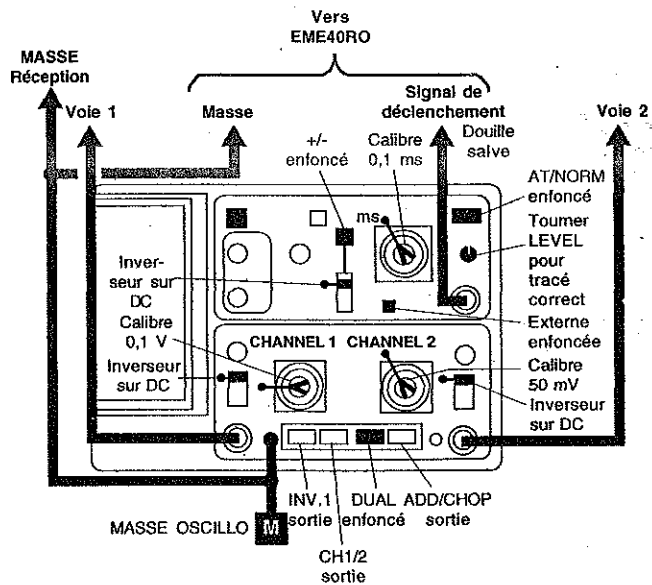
Vers EME40RO

MASSE Réception

Voie 1

Masse

Signal de déclenchement

Voie 2

+/- enfoncé

Calibre 0,1 ms

Douille salve

ms

AT/NORM enfoncé

Tourner LEVEL pour tracé correct

Inverseur sur DC

Externe enfoncée

Calibre 0,1 V

CHANNEL 1

CHANNEL 2

Calibre 50 mV

Inverseur sur DC

Inverseur sur DC

MASSE OSCILLO

M

INV.1 sortie

DUAL enfoncé

ADD/CHOP sortie

CH1/2 sortie